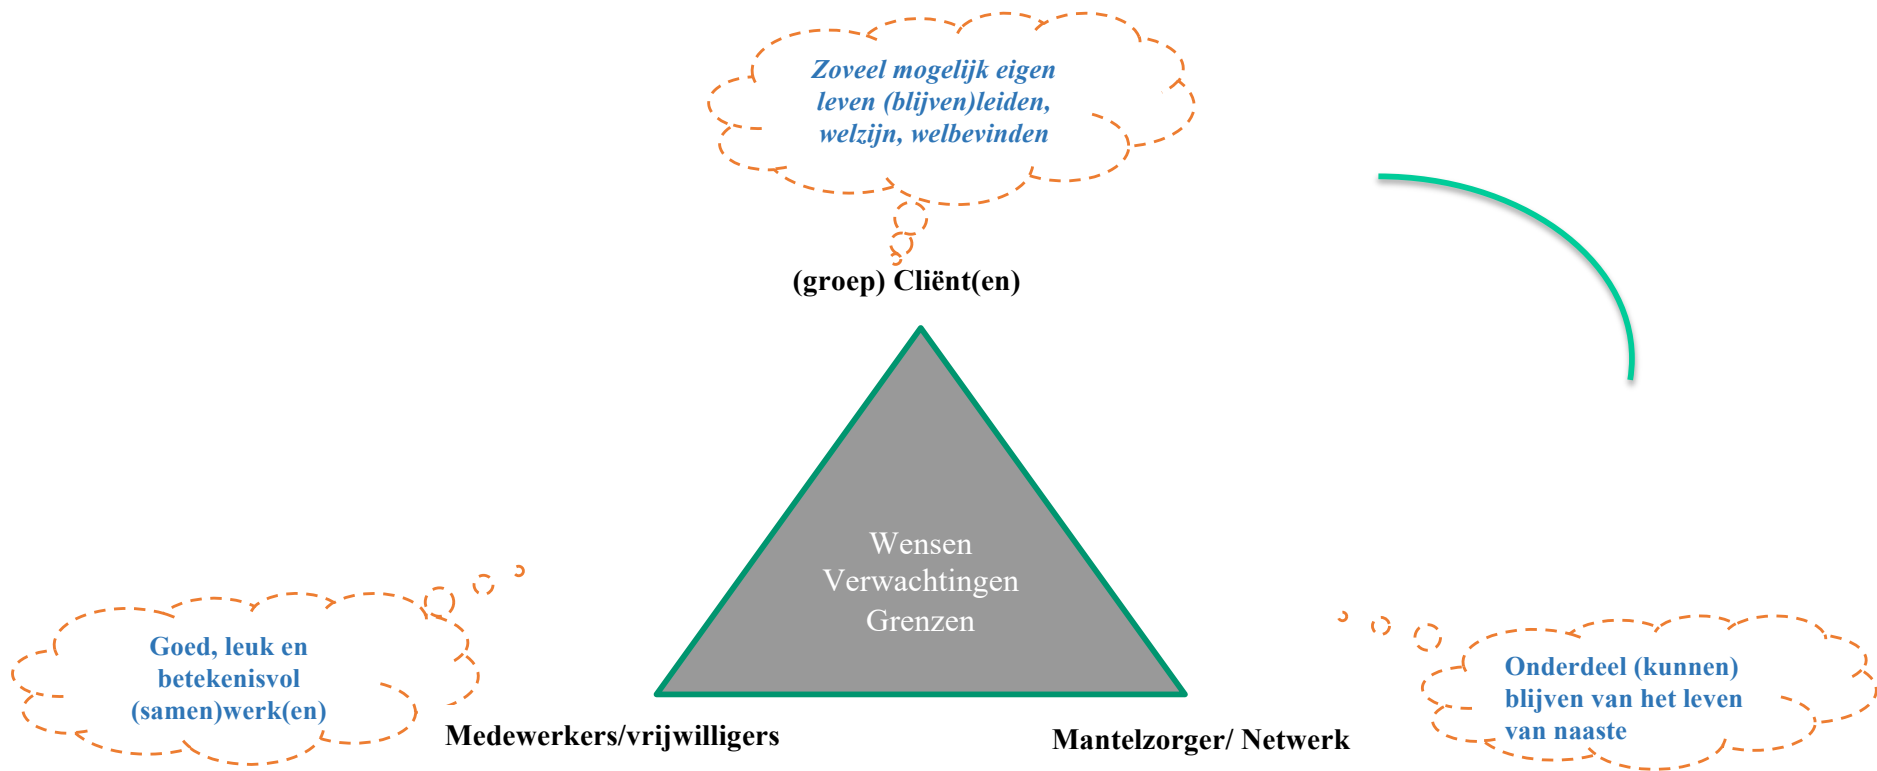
Zoveel mogelijk eigen leven (blijven)leiden, welzijn, welbevinden

(groep) Cliënt(en)

Wensen
Verwachtingen
Grenzen

Goed, leuk en betekenisvol (samen)werk(en)

Medewerkers/vrijwilligers

Mantelzorger/ Netwerk

Onderdeel (kunnen) blijven van het leven van naaste